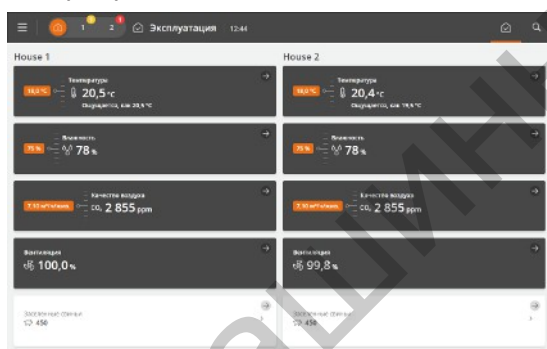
1 2 Эксплуатация 12:44

House 1

18,0 °C Температура 20,5 °C
Ощущается, как 20,9 °C

75 % Влажность 78 %

7,10 м³/ч/голов Качество воздуха $CO_2$ 2 855 ppm

Вентиляция 100,0 %

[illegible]
450

House 2

18,0 °C Температура 20,4 °C
Ощущается, как 19,9 °C

75 % Влажность 78 %

7,10 м³/ч/голов Качество воздуха $CO_2$ 2 855 ppm

Вентиляция 99,8 %

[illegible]
450